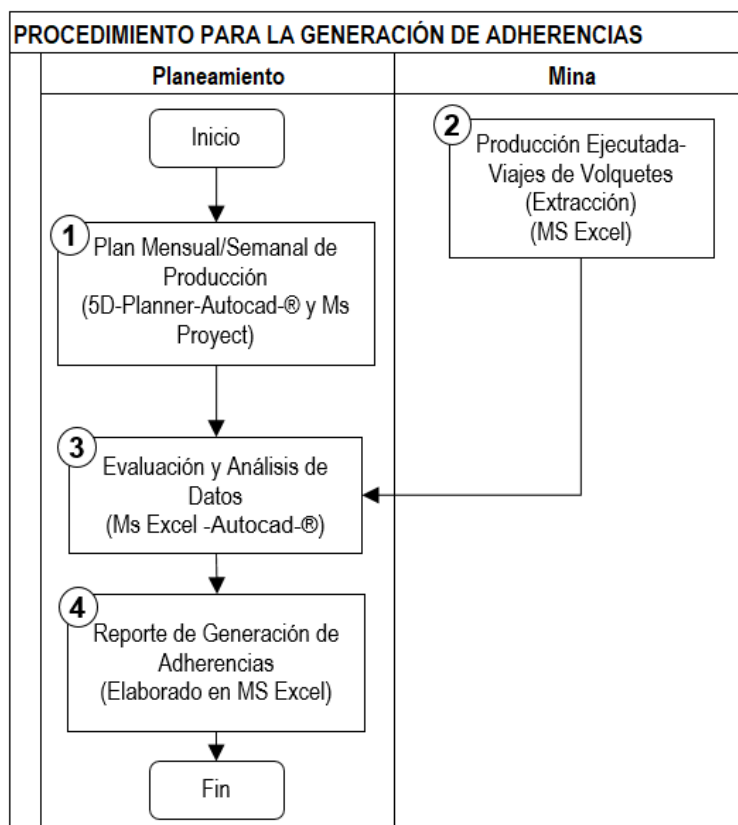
PROCEDIMIENTO PARA LA GENERACIÓN DE ADHERENCIAS

Planeamiento

Mina

Inicio

2 Producción Ejecutada-Viajes de Volquetes (Extracción) (MS Excel)

1 Plan Mensual/Semanal de Producción (5D-Planner-Autocad-® y Ms Proyect)

3 Evaluación y Análisis de Datos (Ms Excel -Autocad-®)

4 Reporte de Generación de Adherencias (Elaborado en MS Excel)

Fin